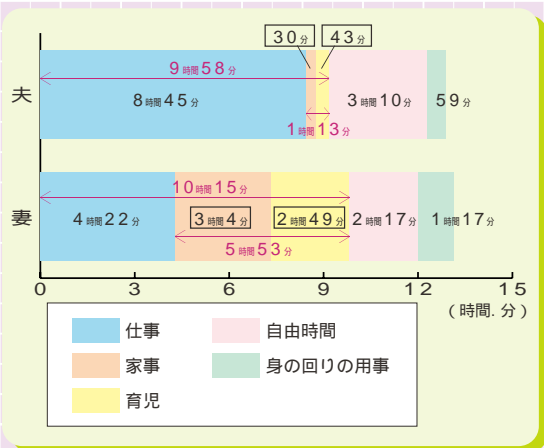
30分 43分

夫

9時間58分

8時間45分

3時間10分

59分

1時間13分

妻

10時間15分

4時間22分

3時間4分

2時間49分

2時間17分

1時間17分

5時間53分

0 3 6 9 12 15

(時間. 分)

仕事

自由時間

家事

身の回りの用事

育児